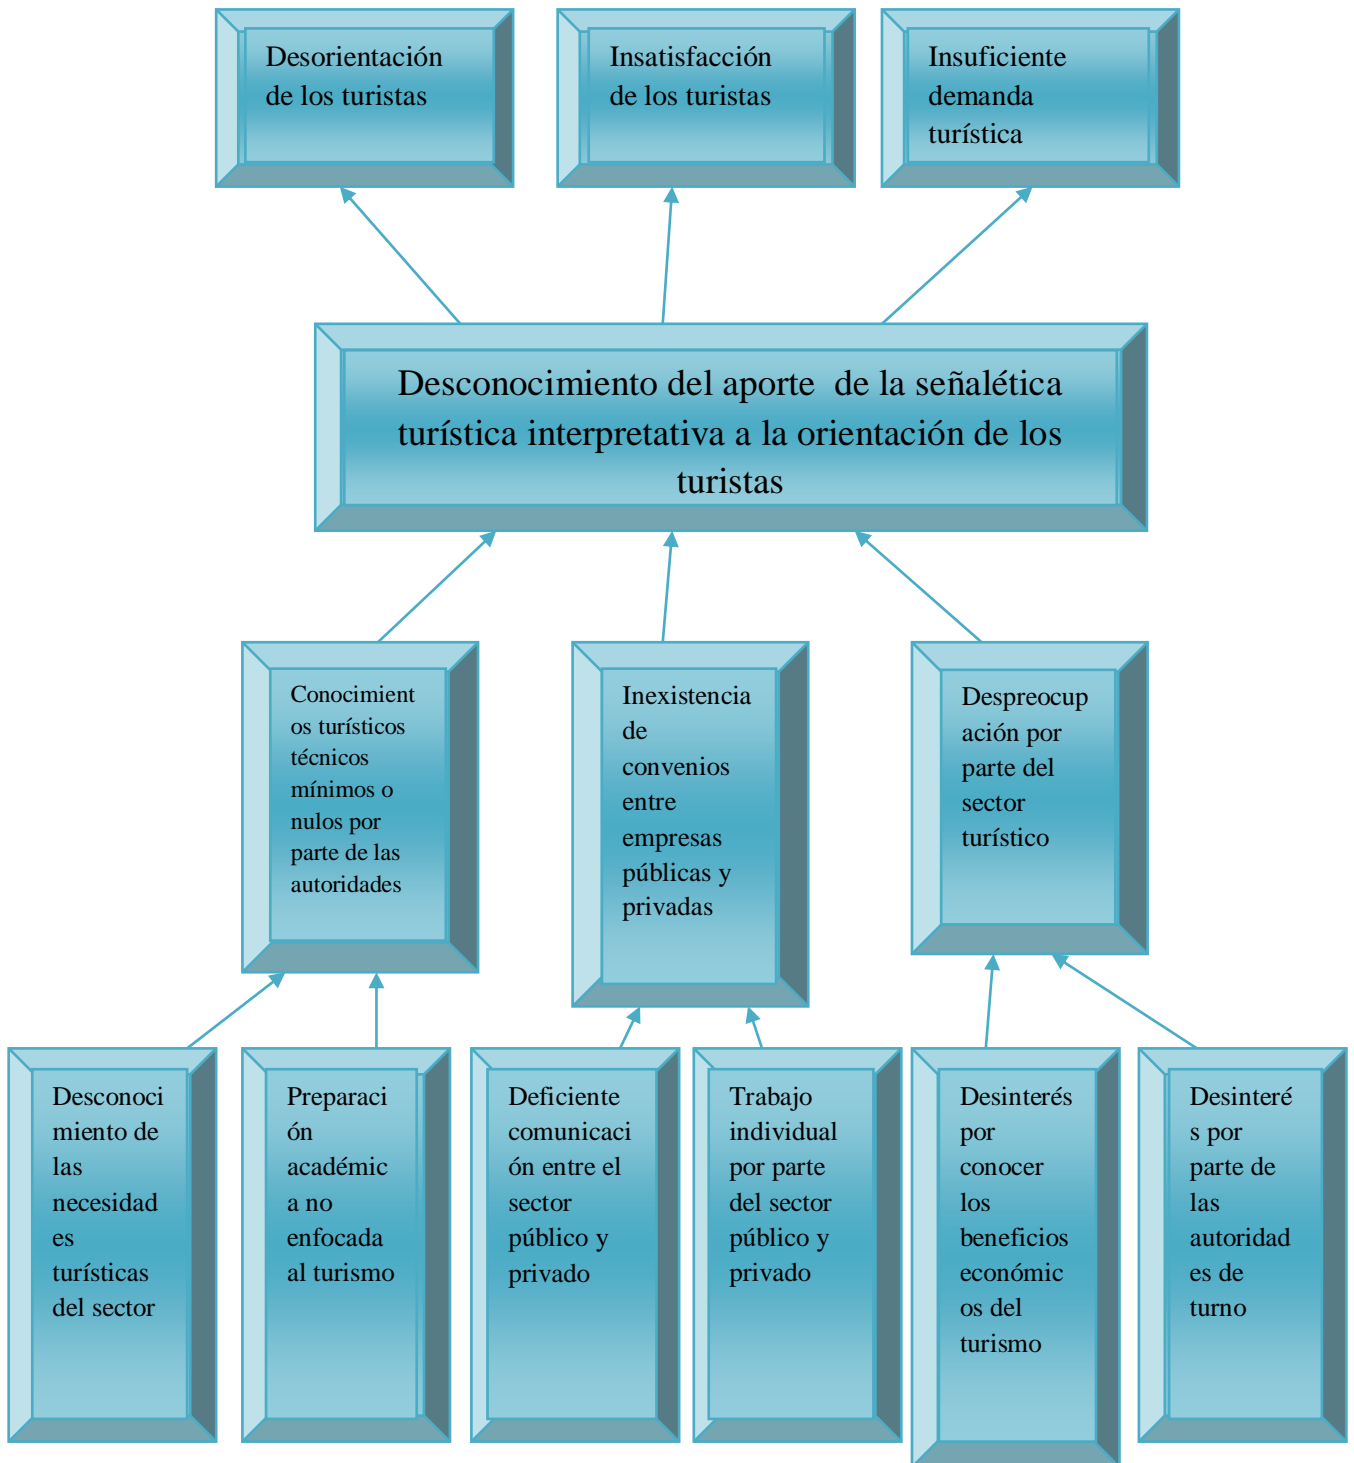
Desorientación de los turistas

Insatisfacción de los turistas

Insuficiente demanda turística

Desconocimiento del aporte de la señalética turística interpretativa a la orientación de los turistas

Conocimientos turísticos técnicos mínimos o nulos por parte de las autoridades

Inexistencia de convenios entre empresas públicas y privadas

Despreocupación por parte del sector turístico

Desconocimiento de las necesidades turísticas del sector

Preparación académica no enfocada al turismo

Deficiente comunicación entre el sector público y privado

Trabajo individual por parte del sector público y privado

Desinterés por conocer los beneficios económicos del turismo

Desinterés por parte de las autoridades de turno